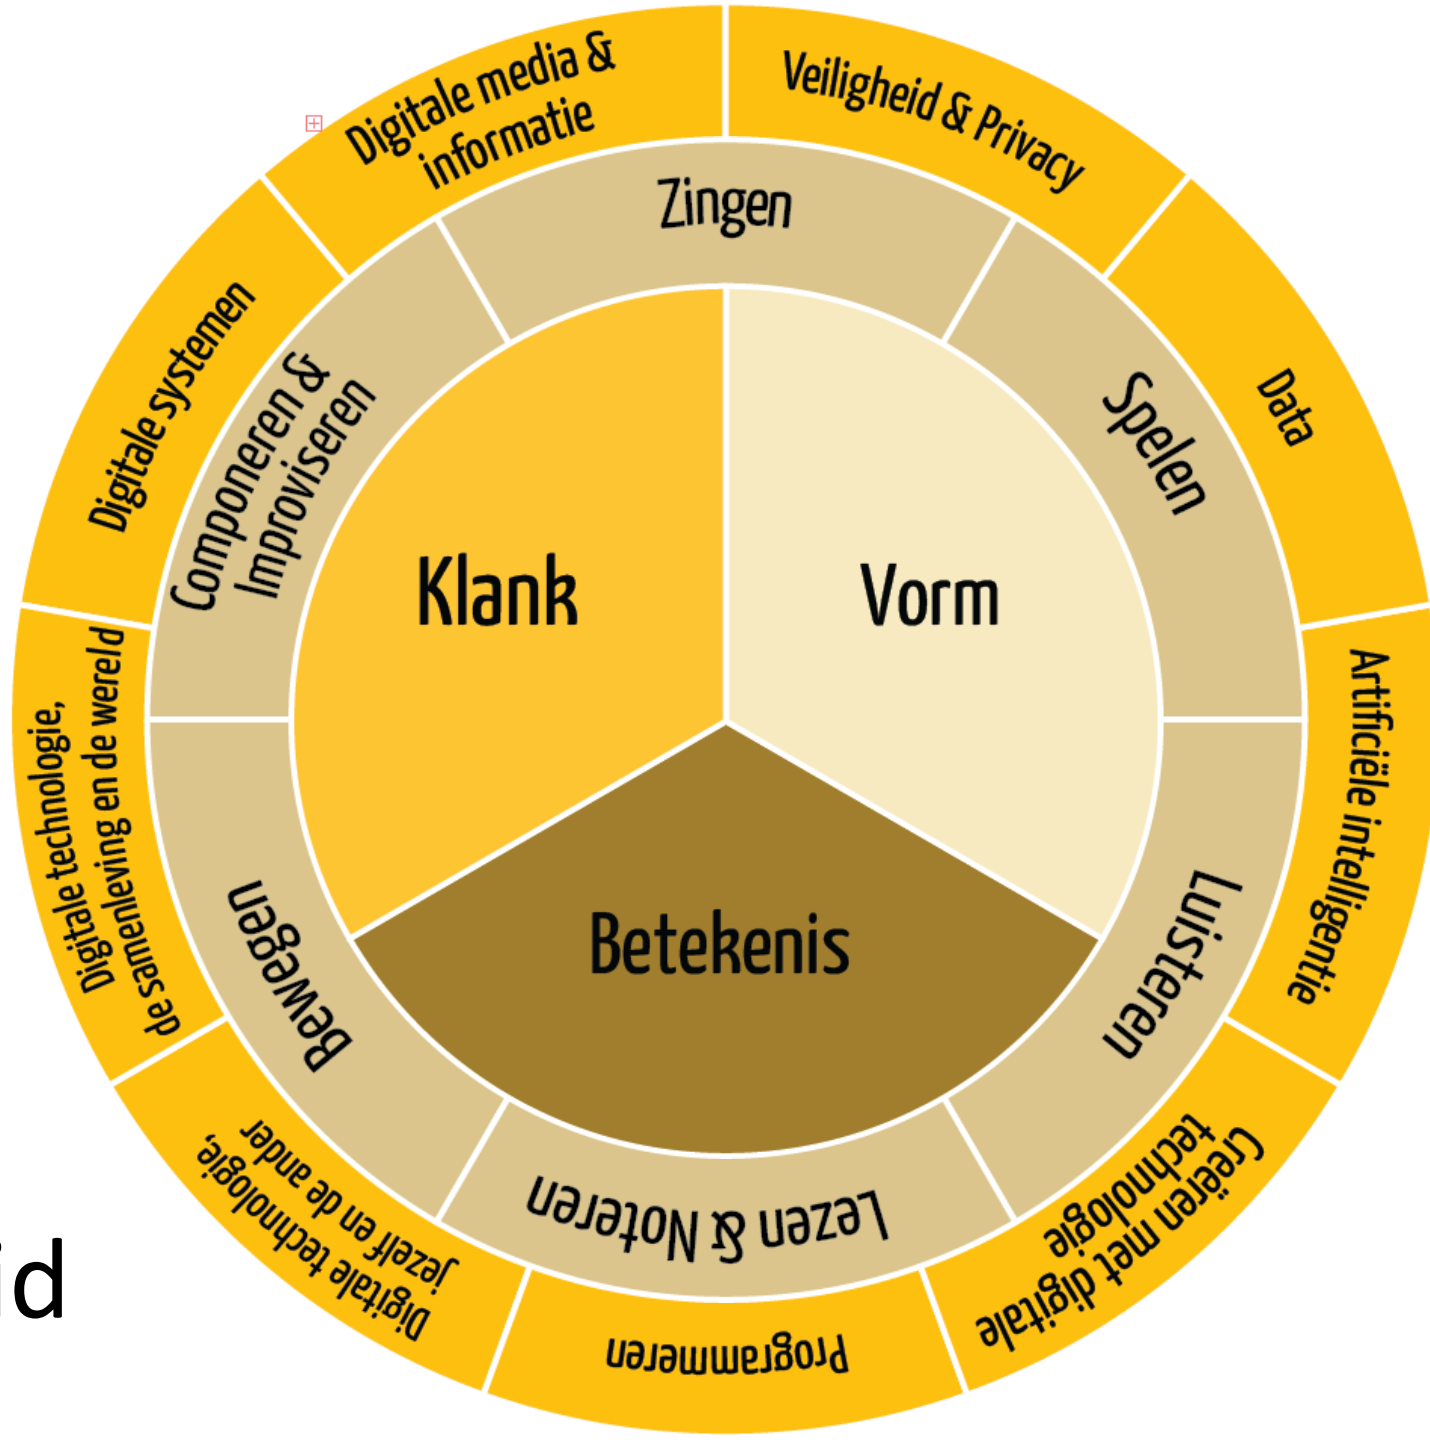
Digitale media & informatie

Veiligheid & Privacy

Data

Artificiële intelligentie

Creëren met digitale technologie

Programmeren

Digitale technologie, jezelf en de ander

Digitale technologie, de samenleving en de wereld

Digitale systemen

Zingen

Spelen

Luisteren

Lezen & Noteren

Bewegen

Componeren & Improviseren

Klank

Vorm

Betekenis

id